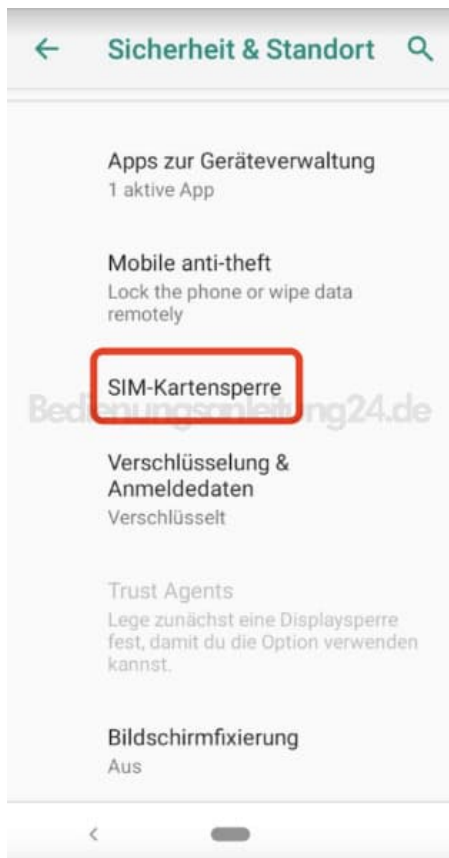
Sicherheit & Standort

Apps zur Geräteverwaltung
1 aktive App

Mobile anti-theft
Lock the phone or wipe data remotely

SIM-Kartensperre

Bedienungsanleitung24.de

Verschlüsselung & Anmeldedaten
Verschlüsselt

Trust Agents
Lege zunächst eine Displaysperre fest, damit du die Option verwenden kannst.

Bildschirmfixierung
Aus